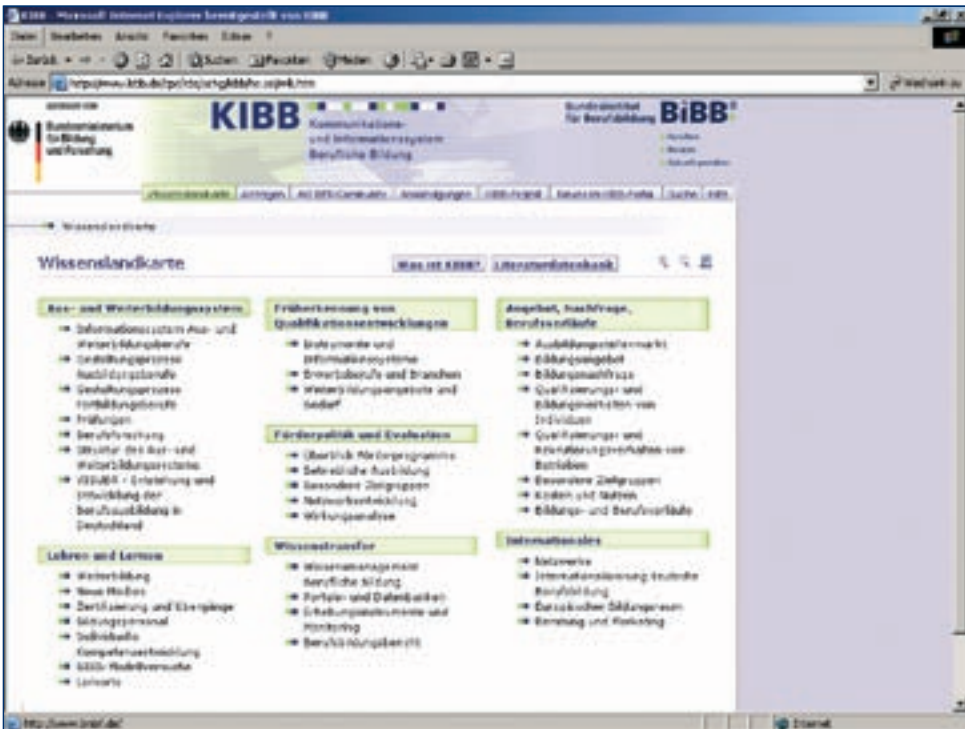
KIBB - Microsoft Internet Explorer bereitgestellt von KIBB

Datei Bearbeiten Ansicht Favoriten Extras ?

Zurück Suchen Favoriten Medien

Adresse http://www.kibb.de/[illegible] Wechseln zu

gefördert vom
Bundesministerium für Bildung und Forschung

KIBB
Kommunikations- und Informationssystem Berufliche Bildung

Bundesinstitut für Berufsbildung BIBB

Wissenslandkarte | Anfragen | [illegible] | Ansprechpartner | KIBB-Projekt | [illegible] | Suche | Hilfe

→ Wissenslandkarte

Wissenslandkarte

Was ist KIBB? | Literaturdatenbank

Aus- und Weiterbildungssystem
→ Informationssystem Aus- und Weiterbildungsberufe
→ Gestaltungsprozess Ausbildungsberufe
→ Gestaltungsprozess Fortbildungsberufe
→ Prüfungen
→ Berufsforschung
→ Struktur des Aus- und Weiterbildungssystems
→ VESUBA - Entstehung und Entwicklung der Berufsausbildung in Deutschland

Lehren und Lernen
→ Weiterbildung
→ Neue Medien
→ Zertifizierung und Übergänge
→ Bildungspersonal
→ Individuelle Kompetenzentwicklung
→ BIBB-Modellversuche
→ Lernorte

Früherkennung von Qualifikationsentwicklungen
→ Instrumente und Informationssysteme
→ Erwerbsberufe und Branchen
→ Weiterbildungsangebote und Bedarf

Förderpolitik und Evaluation
→ Überblick Förderprogramme
→ Betriebliche Ausbildung
→ Besondere Zielgruppen
→ Netzwerkentwicklung
→ Wirkungsanalyse

Wissenstransfer
→ Wissensmanagement Berufliche Bildung
→ Portale- und Datenbanken
→ Erhebungsinstrumente und Monitoring
→ Berufsbildungsbericht

Angebot, Nachfrage, Berufsverläufe
→ Ausbildungsstellenmarkt
→ Bildungsangebot
→ Bildungsnachfrage
→ Qualifizierungs- und Bildungsverhalten von Individuen
→ Qualifizierungs- und Rekrutierungsverhalten von Betrieben
→ Besondere Zielgruppen
→ Kosten und Nutzen
→ Bildungs- und Berufsverläufe

Internationales
→ Netzwerke
→ Internationalisierung deutsche Berufsbildung
→ Europäischer Bildungsraum
→ Beratung und Marketing

http://www.bmbf.de/ | Internet